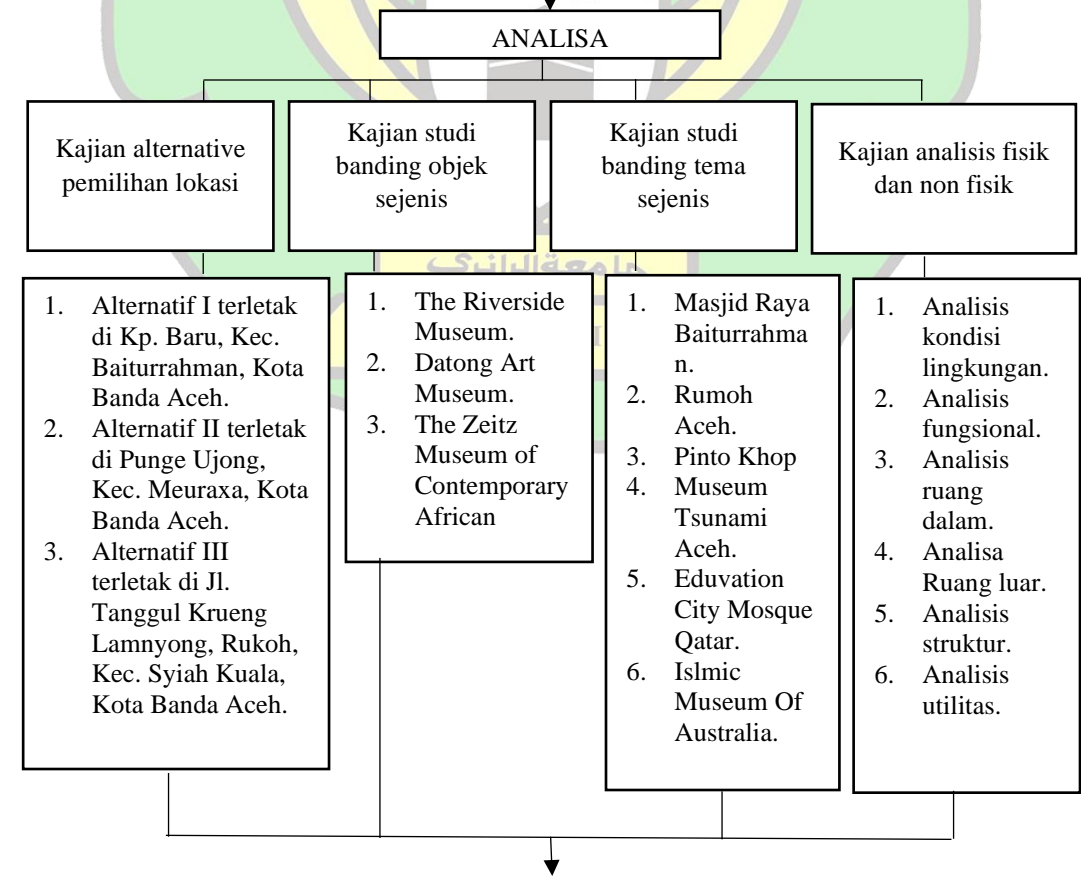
ANALISA

Kajian alternative pemilihan lokasi

1. Alternatif I terletak di Kp. Baru, Kec. Baiturrahman, Kota Banda Aceh.
2. Alternatif II terletak di Punge Ujong, Kec. Meuraxa, Kota Banda Aceh.
3. Alternatif III terletak di Jl. Tanggul Krueng Lamnyong, Rukoh, Kec. Syiah Kuala, Kota Banda Aceh.

Kajian studi banding objek sejenis

1. The Riverside Museum.
2. Datong Art Museum.
3. The Zeitz Museum of Contemporary African

Kajian studi banding tema sejenis

1. Masjid Raya Baiturrahman.
2. Rumoh Aceh.
3. Pinto Khop
4. Museum Tsunami Aceh.
5. Eduvation City Mosque Qatar.
6. Islmic Museum Of Australia.

Kajian analisis fisik dan non fisik

1. Analisis kondisi lingkungan.
2. Analisis fungsional.
3. Analisis ruang dalam.
4. Analisa Ruang luar.
5. Analisis struktur.
6. Analisis utilitas.